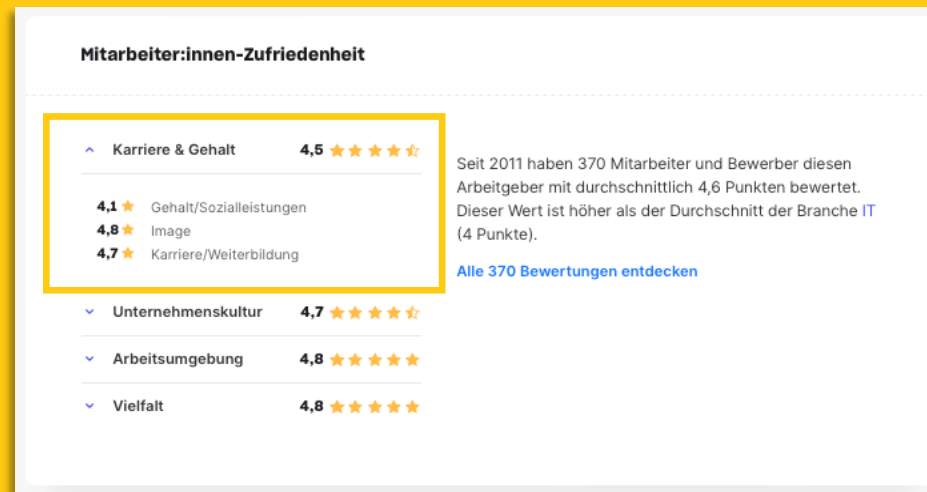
Mitarbeiter:innen-Zufriedenheit

Karriere & Gehalt 4,5

4,1 Gehalt/Sozialleistungen
4,8 Image
4,7 Karriere/Weiterbildung

Unternehmenskultur 4,7

Arbeitsumgebung 4,8

Vielfalt 4,8

Seit 2011 haben 370 Mitarbeiter und Bewerber diesen Arbeitgeber mit durchschnittlich 4,6 Punkten bewertet. Dieser Wert ist höher als der Durchschnitt der Branche IT (4 Punkte).

Alle 370 Bewertungen entdecken